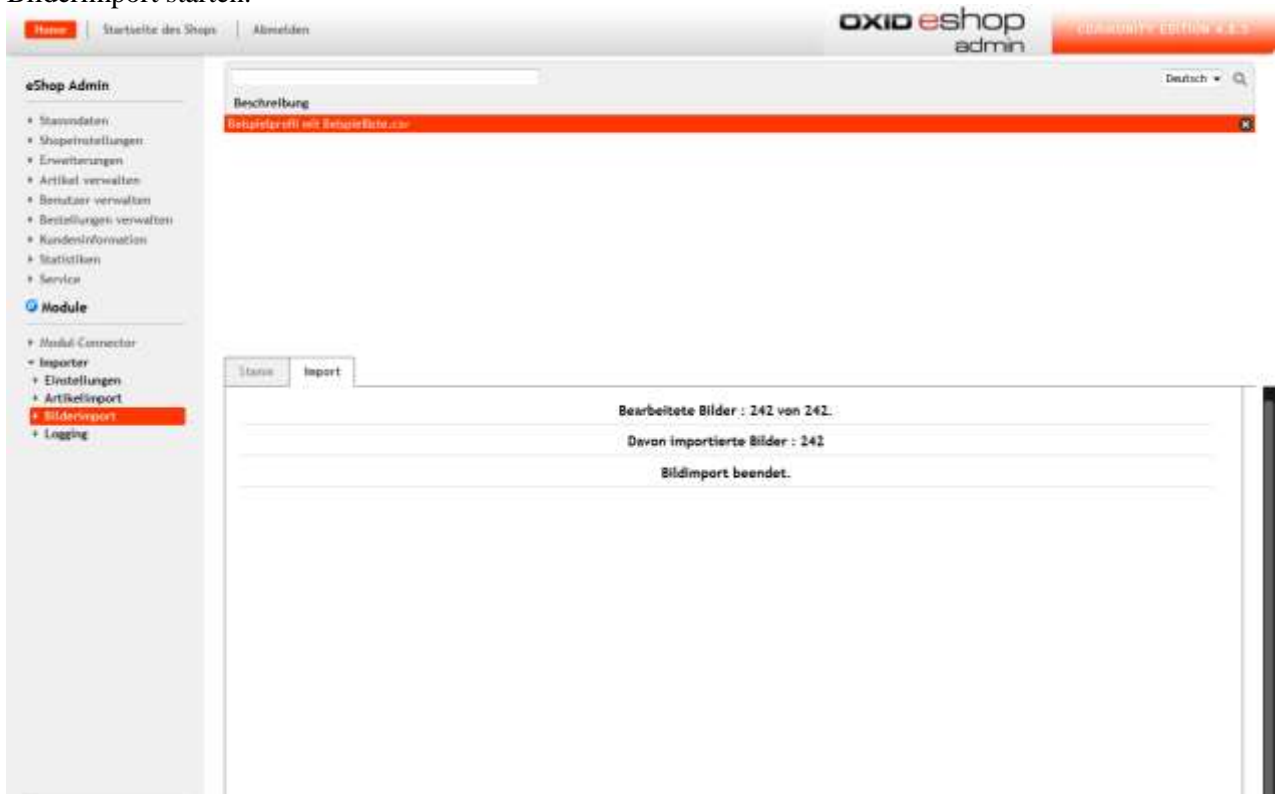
Bilderimport starten.

Home | Startseite des Shops | Abmelden

OXID eshop admin

COMMUNITY EDITION 4.8.5

eShop Admin

Stammdaten
Shopeinstellungen
Erweiterungen
Artikel verwalten
Benutzer verwalten
Bestellungen verwalten
Kundeninformation
Statistiken
Service

Module

Modul Connector
Importer
Einstellungen
Artikelimport
Bilderimport
Logging

Deutsch

Beschreibung

Beispielprofil mit Beispieldatei.csv

Stamm | Import

Bearbeitete Bilder : 242 von 242.

Davon importierte Bilder : 242

Bildimport beendet.